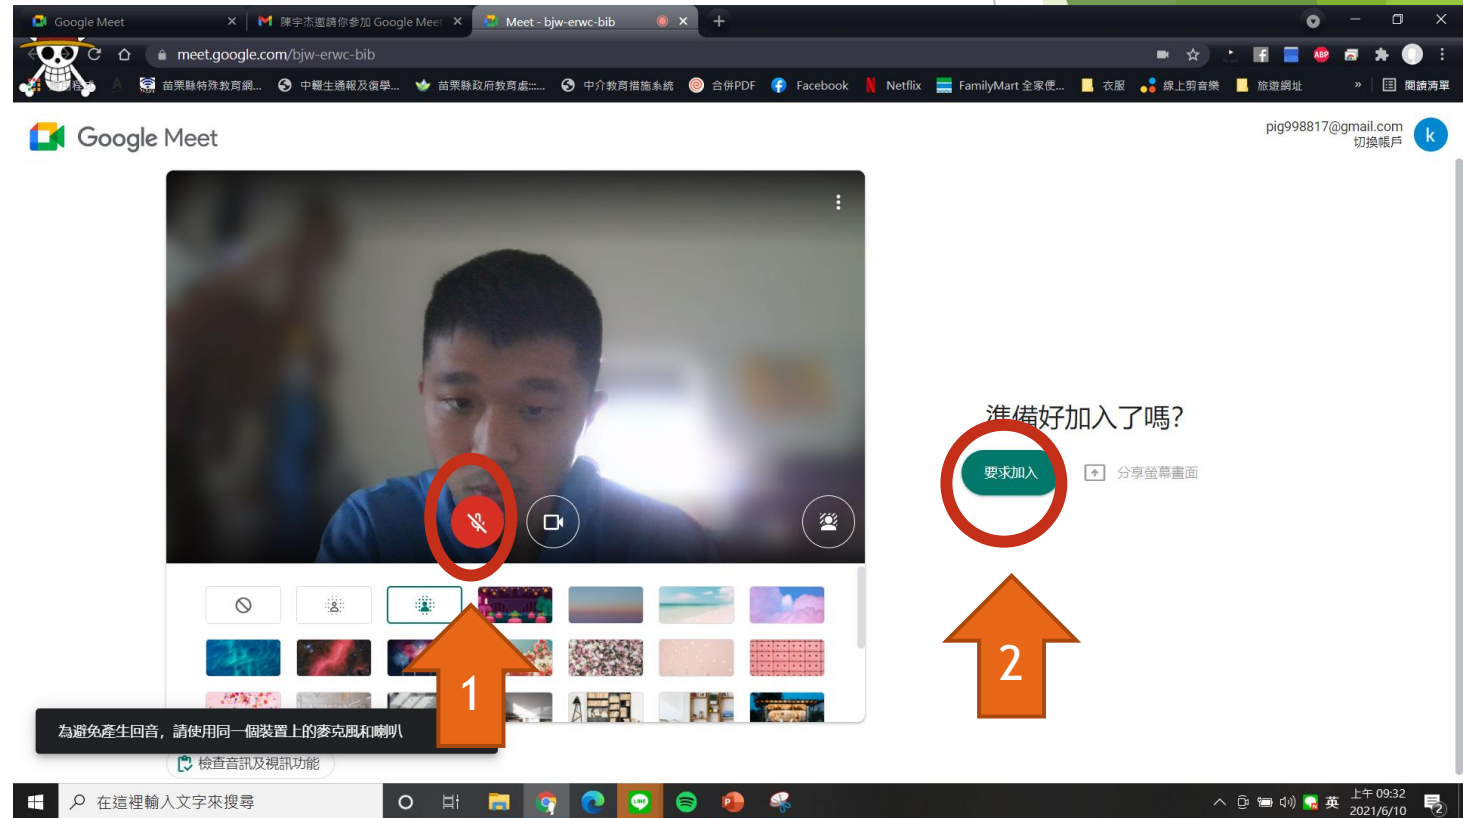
Google Meet
陳宇杰邀請你參加 Google Meet
Meet - bjw-erwc-bib
meet.google.com/bjw-erwc-bib
苗栗縣特殊教育網... 中輟生通報及復學... 苗栗縣政府教育處:... 中介教育措施系統 合併PDF Facebook Netflix FamilyMart 全家便... 衣服 線上剪音樂 旅遊網址 » 閱讀清單

Google Meet

pig998817@gmail.com
切換帳戶
k

準備好加入了嗎?
要求加入
分享螢幕畫面

1
2

為避免產生回音，請使用同一個裝置上的麥克風和喇叭
檢查音訊及視訊功能

在這裡輸入文字來搜尋
英
上午 09:32
2021/6/10